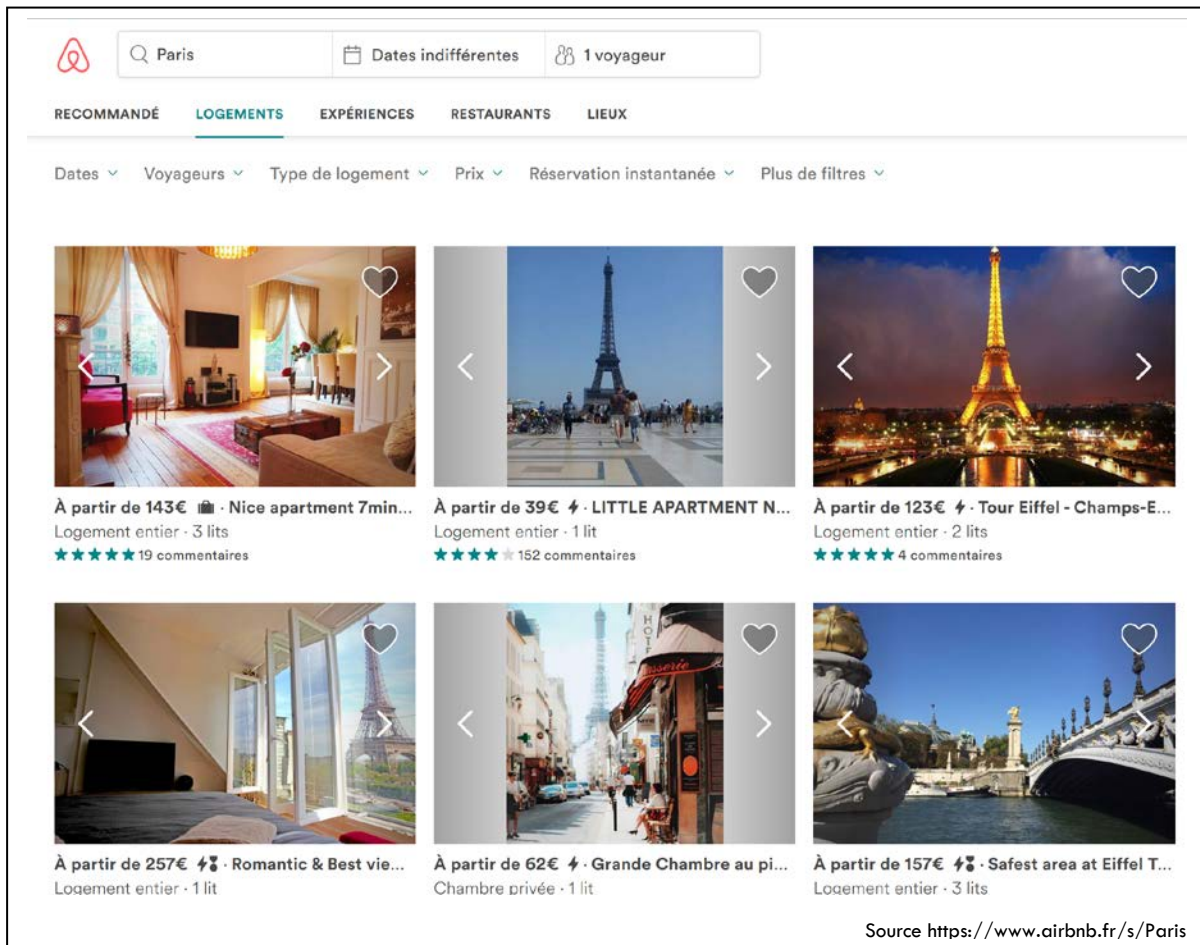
Paris | Dates indifférentes | 1 voyageur

RECOMMANDÉ LOGEMENTS EXPÉRIENCES RESTAURANTS LIEUX

Dates Voyageurs Type de logement Prix Réservation instantanée Plus de filtres

À partir de 143€ · Nice apartment 7min...
Logement entier · 3 lits
19 commentaires

À partir de 39€ · LITTLE APARTMENT N...
Logement entier · 1 lit
152 commentaires

À partir de 123€ · Tour Eiffel - Champs-E...
Logement entier · 2 lits
4 commentaires

À partir de 257€ · Romantic & Best vie...
Logement entier · 1 lit

À partir de 62€ · Grande Chambre au pi...
Chambre privée · 1 lit

À partir de 157€ · Safest area at Eiffel T...
Logement entier · 3 lits

Source https://www.airbnb.fr/s/Paris